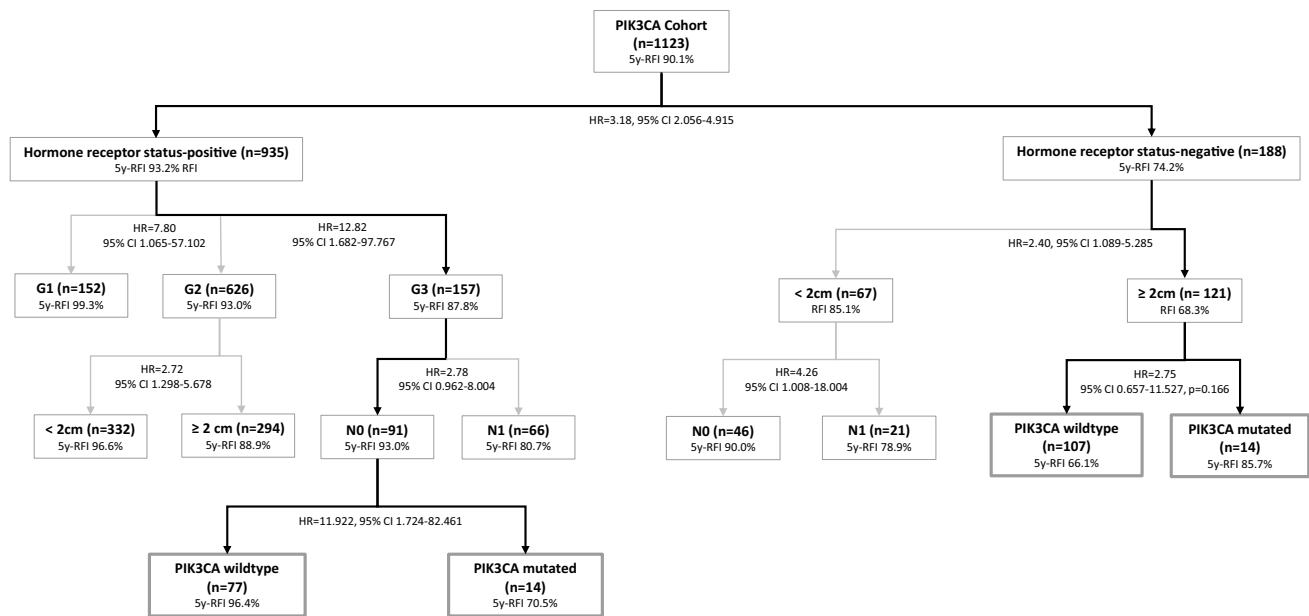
PIK3CA Cohort
(n=1123)
5y-RFI 90.1%

HR=3.18, 95% CI 2.056-4.915

Hormone receptor status-positive (n=935)
5y-RFI 93.2% RFI

Hormone receptor status-negative (n=188)
5y-RFI 74.2%

HR=7.80
95% CI 1.065-57.102

HR=12.82
95% CI 1.682-97.767

G1 (n=152)
5y-RFI 99.3%

G2 (n=626)
5y-RFI 93.0%

G3 (n=157)
5y-RFI 87.8%

HR=2.40, 95% CI 1.089-5.285

< 2cm (n=67)
RFI 85.1%

≥ 2cm (n= 121)
RFI 68.3%

HR=2.72
95% CI 1.298-5.678

HR=2.78
95% CI 0.962-8.004

HR=4.26
95% CI 1.008-18.004

HR=2.75
95% CI 0.657-11.527, p=0.166

< 2cm (n=332)
5y-RFI 96.6%

≥ 2 cm (n=294)
5y-RFI 88.9%

N0 (n=91)
5y-RFI 93.0%

N1 (n=66)
5y-RFI 80.7%

N0 (n=46)
5y-RFI 90.0%

N1 (n=21)
5y-RFI 78.9%

PIK3CA wildtype
(n=107)
5y-RFI 66.1%

PIK3CA mutated
(n=14)
5y-RFI 85.7%

HR=11.922, 95% CI 1.724-82.461

PIK3CA wildtype
(n=77)
5y-RFI 96.4%

PIK3CA mutated
(n=14)
5y-RFI 70.5%